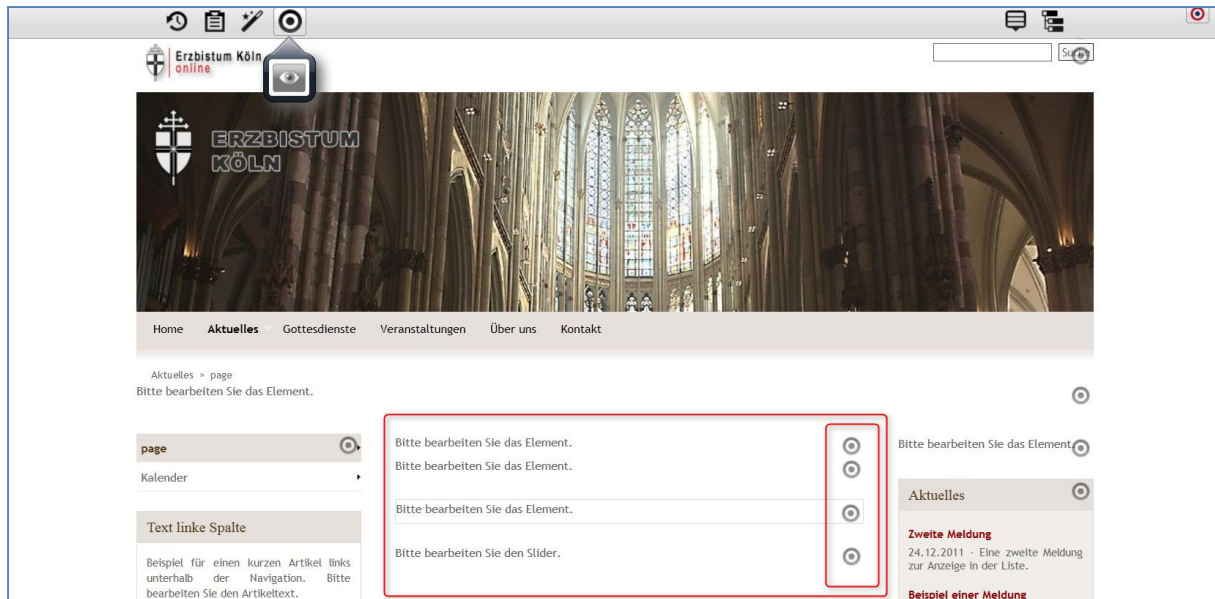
Erzbistum Köln online

Suche

ERZBISTUM KÖLN

Home Aktuelles Gottesdienste Veranstaltungen Über uns Kontakt

Aktuelles » page

Bitte bearbeiten Sie das Element.

page

Kalender

Text linke Spalte

Beispiel für einen kurzen Artikel links unterhalb der Navigation. Bitte bearbeiten Sie den Artikeltext.

Bitte bearbeiten Sie das Element.

Bitte bearbeiten Sie das Element.

Bitte bearbeiten Sie das Element.

Bitte bearbeiten Sie den Slider.

Bitte bearbeiten Sie das Element.

Aktuelles

Zweite Meldung

24.12.2011 - Eine zweite Meldung zur Anzeige in der Liste.

Beispiel einer Meldung